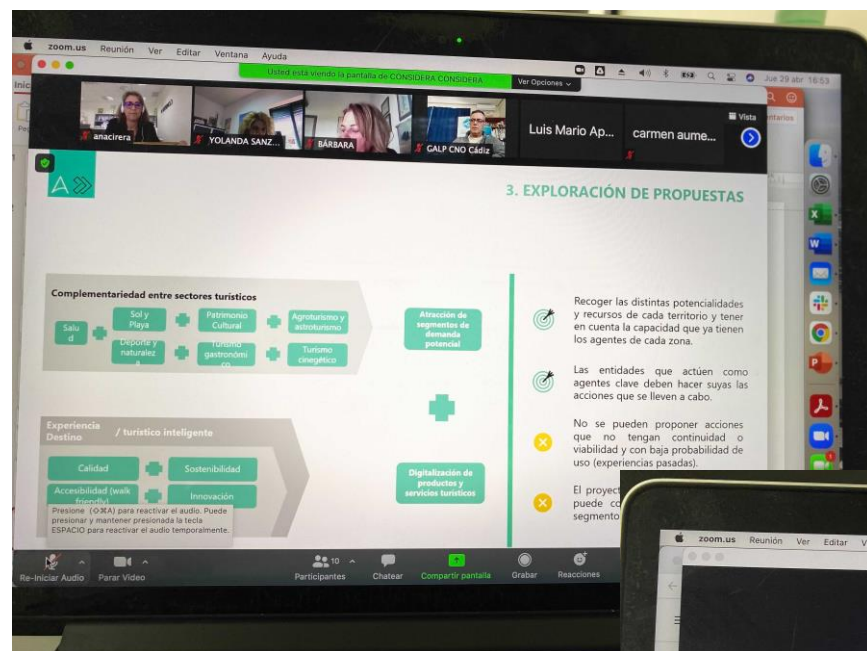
zoom.us Reunión Ver Editar Ventana Ayuda

Usted está viendo la pantalla de CONSIDERA CONSIDERA Ver Opciones

Jue 29 abr 16:53

anacirera YOLANDA SANZ... BÁRBARA GALP CNO Cádiz Luis Mario Ap... carmen aume...

Vista

3. EXPLORACIÓN DE PROPUESTAS

Complementariedad entre sectores turísticos

Salud

Sol y Playa

Deporte y naturaleza

Patrimonio Cultural

Turismo gastronómico

Agroturismo y astroturismo

Turismo cinegético

Atracción de segmentos de demanda potencial

Experiencia Destino / turístico inteligente

Calidad

Sostenibilidad

Accesibilidad (walk friendly)

Innovación

Digitalización de productos y servicios turísticos

Recoger las distintas potencialidades y recursos de cada territorio y tener en cuenta la capacidad que ya tienen los agentes de cada zona.

Las entidades que actúen como agentes clave deben hacer suyas las acciones que se lleven a cabo.

No se pueden proponer acciones que no tengan continuidad o viabilidad y con baja probabilidad de uso (experiencias pasadas).

El proyect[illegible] puede c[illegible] segmento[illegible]

Presione (⇧⌘A) para reactivar el audio. Puede presionar y mantener presionada la tecla ESPACIO para reactivar el audio temporalmente.

Re-Iniciar Audio Parar Video Participantes 10 Chatear Compartir pantalla Grabar Reacciones

zoom.us Reunión Ver Editar V